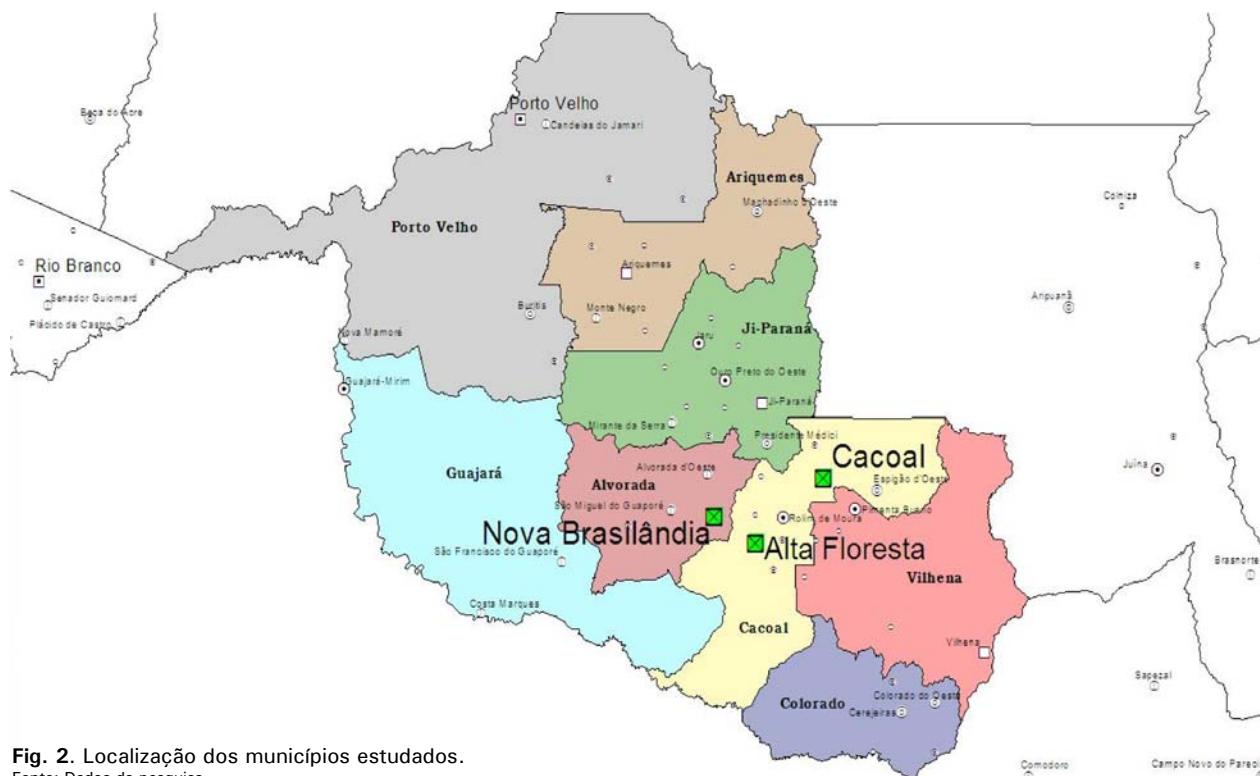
Boca do Acre

Porto Velho
Candeias do Jamari

Ariquemes
Machadinho d'Oeste

Colniza

Porto Velho

Rio Branco
Senador Guiomard
Plácido de Castro

Ariquemes
Monte Negro
Buritis
Nova Mamoré

Aripuanã

Ji-Paraná
Jaru
Ouro Preto do Oeste
Ji-Paraná
Mirante da Serra
Presidente Médici

Guajará-Mirim

Guajará

Alvorada
Alvorada d'Oeste
São Miguel do Guaporé

Cacoal
Espigão d'Oeste
Pimenta Bueno
Rolim de Moura

Juína

Nova Brasilândia
Alta Floresta
São Francisco do Guaporé

Vilhena

Brasnorte

Costa Marques
Cacoal
Vilhena

Colorado
Colorado do Oeste
Cerejeiras

Sapezal
Comodoro
Campo Novo do Parec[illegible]

**Fig. 2**. Localização dos municípios estudados.
Fonte: Dados da pesquisa.